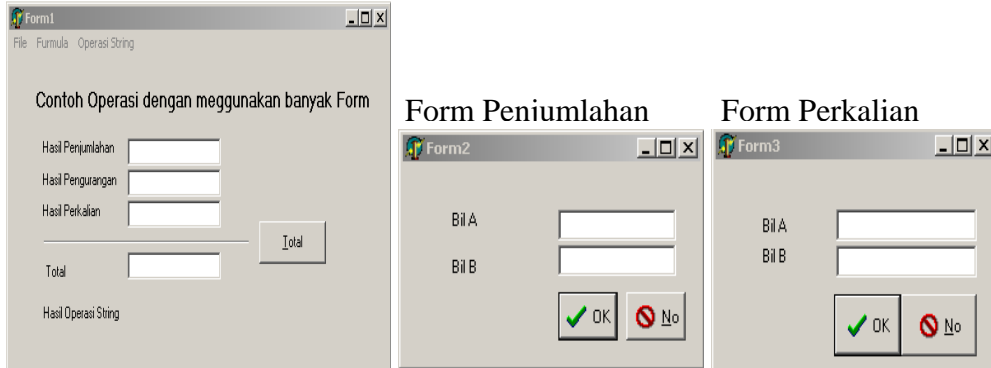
Form1

File Furmula Operasi String

Contoh Operasi dengan meggunakan banyak Form

Hasil Penjumlahan

Hasil Pengurangan

Hasil Perkalian

Total

Total

Hasil Operasi String

Form Peniumlahan

Form2

Bil A

Bil B

OK

No

Form Perkalian

Form3

Bil A

Bil B

OK

No